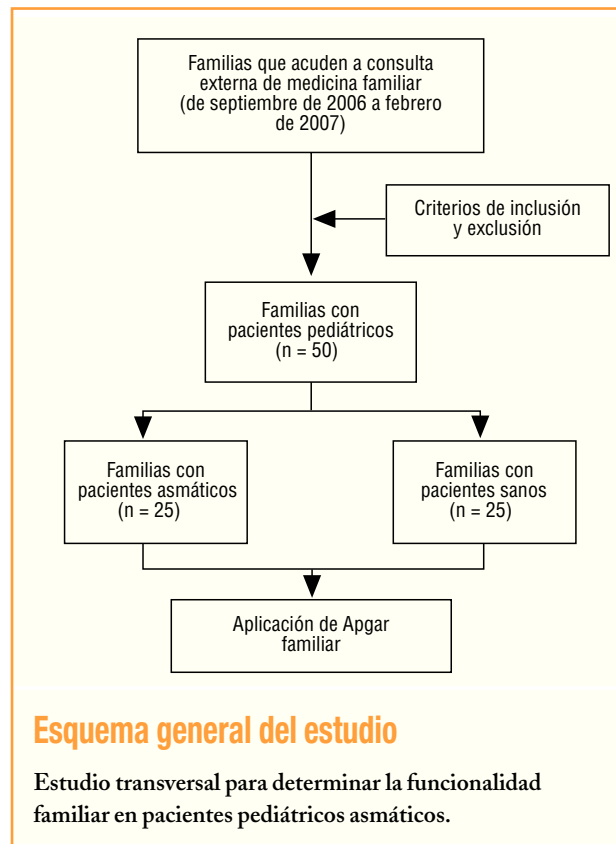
Familias que acuden a consulta externa de medicina familiar (de septiembre de 2006 a febrero de 2007)

Criterios de inclusión y exclusión

Familias con pacientes pediátricos (n = 50)

Familias con pacientes asmáticos (n = 25)

Familias con pacientes sanos (n = 25)

Aplicación de Apgar familiar

Esquema general del estudio

Estudio transversal para determinar la funcionalidad familiar en pacientes pediátricos asmáticos.